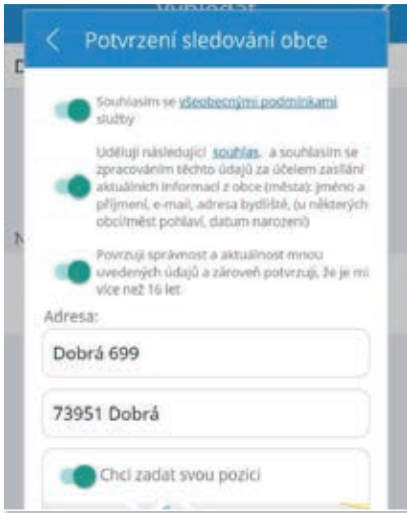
Vyhledat

D

N

<

Potvrzení sledování obce

Souhlasím se všeobecnými podmínkami služby

Uděluji následující souhlas, a souhlasím se zpracováním těchto údajů za účelem zasílání aktuálních informací z obce (města): jméno a příjmení, e-mail, adresa bydliště, (u některých obcí/měst pohlaví, datum narození)

Povrzuji správnost a aktuálnost mnou uvedených údajů a zároveň potvrzuji, že je mi více než 16 let

Adresa:

Dobrá 699

73951 Dobrá

Chci zadat svou pozici